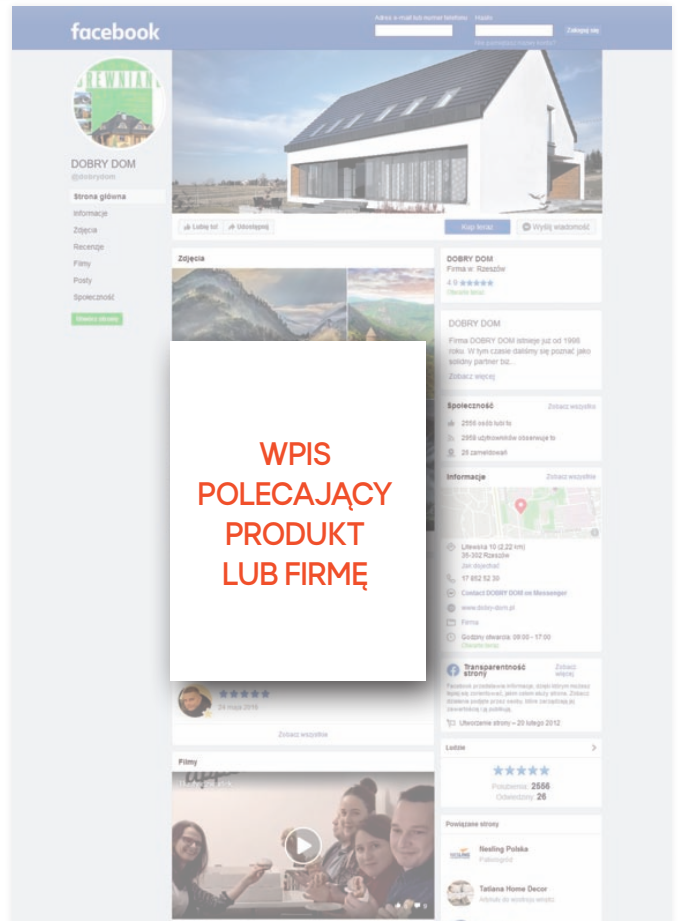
facebook

Adres e-mail lub numer telefonu

Hasło

Zaloguj się

Nie pamiętasz nazwy konta?

DREWNIAK

DOBRY DOM

@dobrydom

Strona główna

Informacje

Zdjęcia

Recenzje

Filmy

Posty

Społeczność

Utwórz stronę

Lubię to!

Udostępnij

Kup teraz

Wyślij wiadomość

Zdjęcia

DOBRY DOM

Firma w: Rzeszów

4.9

Otwarte teraz

DOBRY DOM

Firma DOBRY DOM istnieje już od 1996 roku. W tym czasie daliśmy się poznać jako solidny partner biz...

Zobacz więcej

Społeczność

Zobacz wszystko

2556 osób lubi to

2959 użytkowników obserwuje to

26 zameldowań

Informacje

Zobacz wszystko

Litewska 10 (2,22 km)
35-302 Rzeszów

Jak dojechać

17 852 52 30

Contact DOBRY DOM on Messenger

www.dobry-dom.pl

Firma

Godziny otwarcia: 08:00 - 17:00

Otwarte teraz

WPIS POLECAJĄCY PRODUKT LUB FIRMĘ

Transparentność strony

Zobacz wszystko

Facebook przedstawia informacje, dzięki którym możesz lepiej zrozumieć, jaki jest cel strony. Zobacz działania podjęte przez osoby, które zarządzają tą stroną i publikują.

Utworzenie strony – 20 lutego 2012

24 maja 2019

Zobacz wszystkie

Ludzie

Polubienia: 2556

Odwiedziny: 26

Filmy

Powiązane strony

Nesling Polska

Tatiana Home Decor